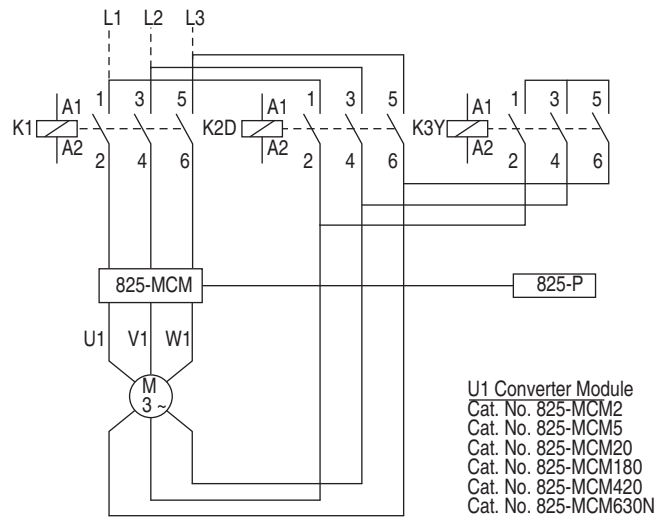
L1 L2 L3

K1 A1 A2 1 3 5 2 4 6

K2D A1 A2 1 3 5 2 4 6

K3Y A1 A2 1 3 5 2 4 6

825-MCM

825-P

U1 V1 W1

M
3 ~

U1 Converter Module
Cat. No. 825-MCM2
Cat. No. 825-MCM5
Cat. No. 825-MCM20
Cat. No. 825-MCM180
Cat. No. 825-MCM420
Cat. No. 825-MCM630N